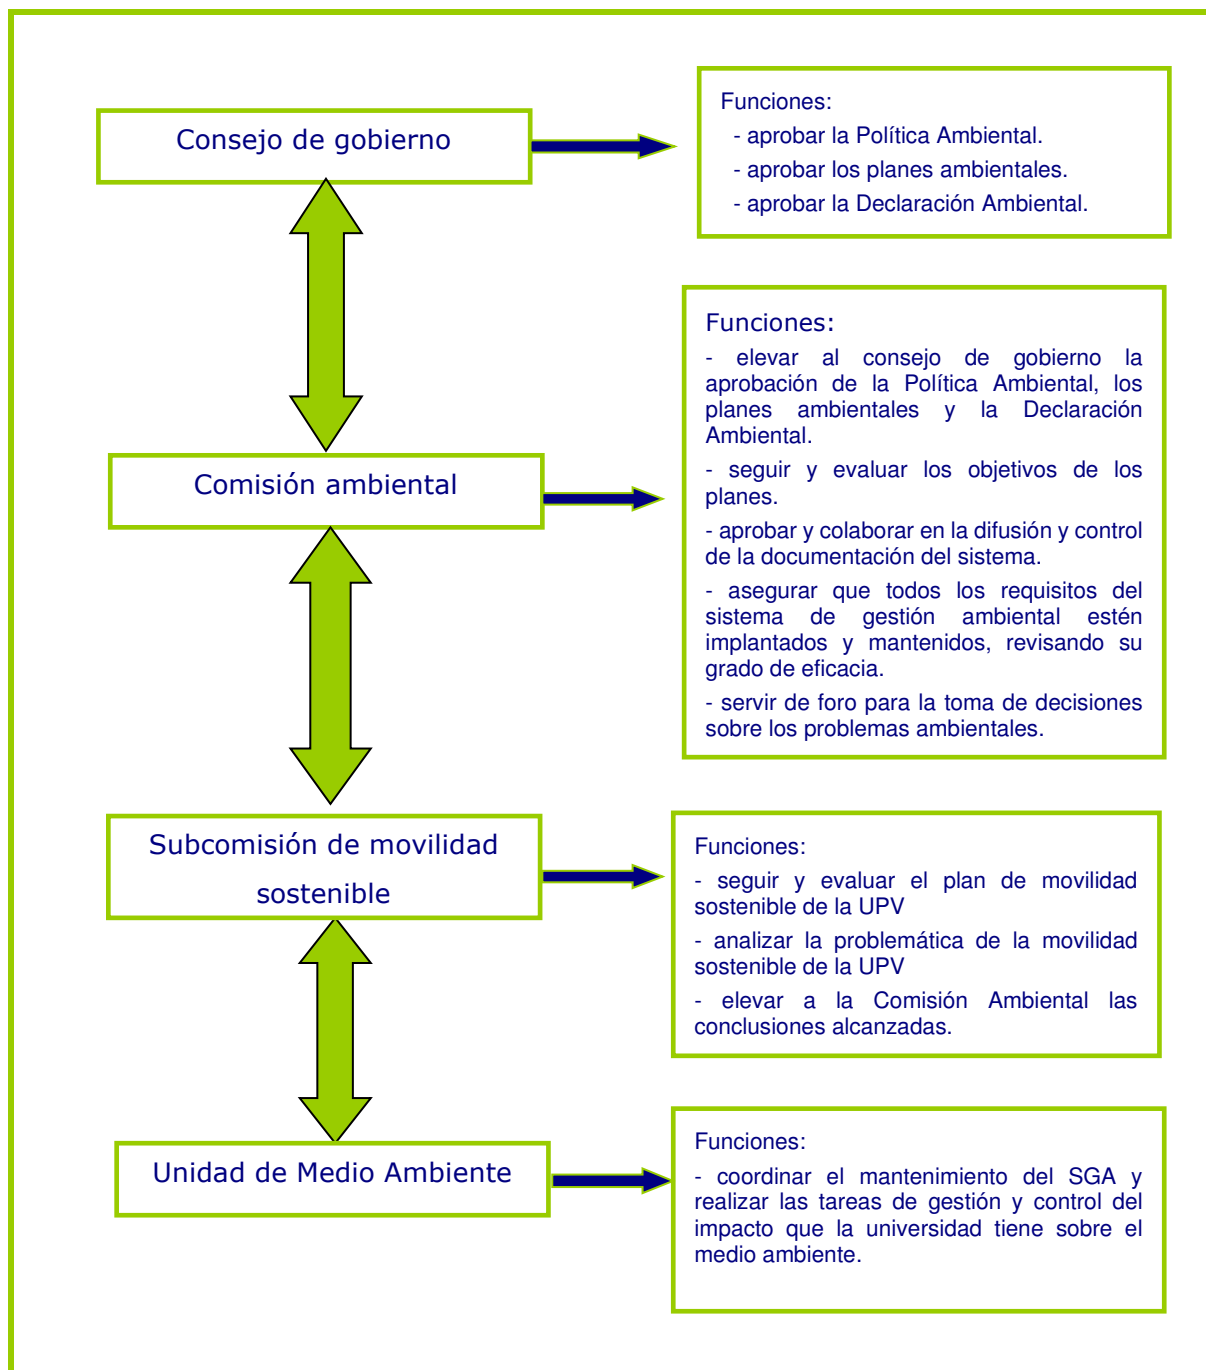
Consejo de gobierno

Funciones:
- aprobar la Política Ambiental.
- aprobar los planes ambientales.
- aprobar la Declaración Ambiental.

Comisión ambiental

Funciones:
- elevar al consejo de gobierno la aprobación de la Política Ambiental, los planes ambientales y la Declaración Ambiental.
- seguir y evaluar los objetivos de los planes.
- aprobar y colaborar en la difusión y control de la documentación del sistema.
- asegurar que todos los requisitos del sistema de gestión ambiental estén implantados y mantenidos, revisando su grado de eficacia.
- servir de foro para la toma de decisiones sobre los problemas ambientales.

Subcomisión de movilidad sostenible

Funciones:
- seguir y evaluar el plan de movilidad sostenible de la UPV
- analizar la problemática de la movilidad sostenible de la UPV
- elevar a la Comisión Ambiental las conclusiones alcanzadas.

Unidad de Medio Ambiente

Funciones:
- coordinar el mantenimiento del SGA y realizar las tareas de gestión y control del impacto que la universidad tiene sobre el medio ambiente.